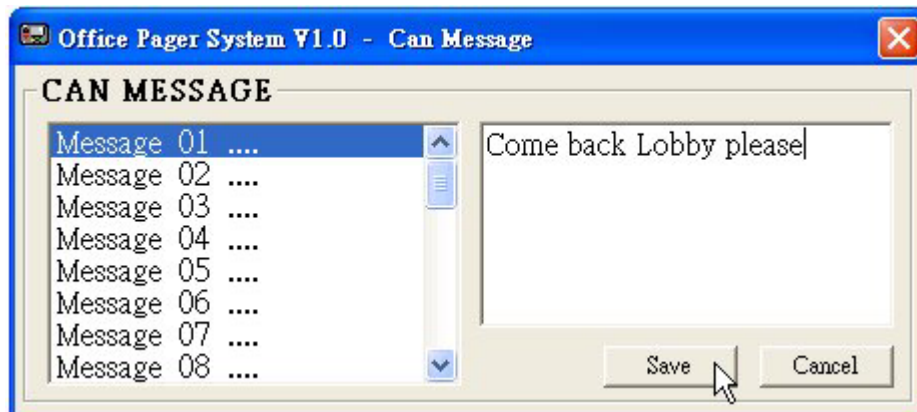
Office Pager System V1.0 - Can Message

CAN MESSAGE

Message 01 ....
Message 02 ....
Message 03 ....
Message 04 ....
Message 05 ....
Message 06 ....
Message 07 ....
Message 08 ....

Come back Lobby please

Save

Cancel